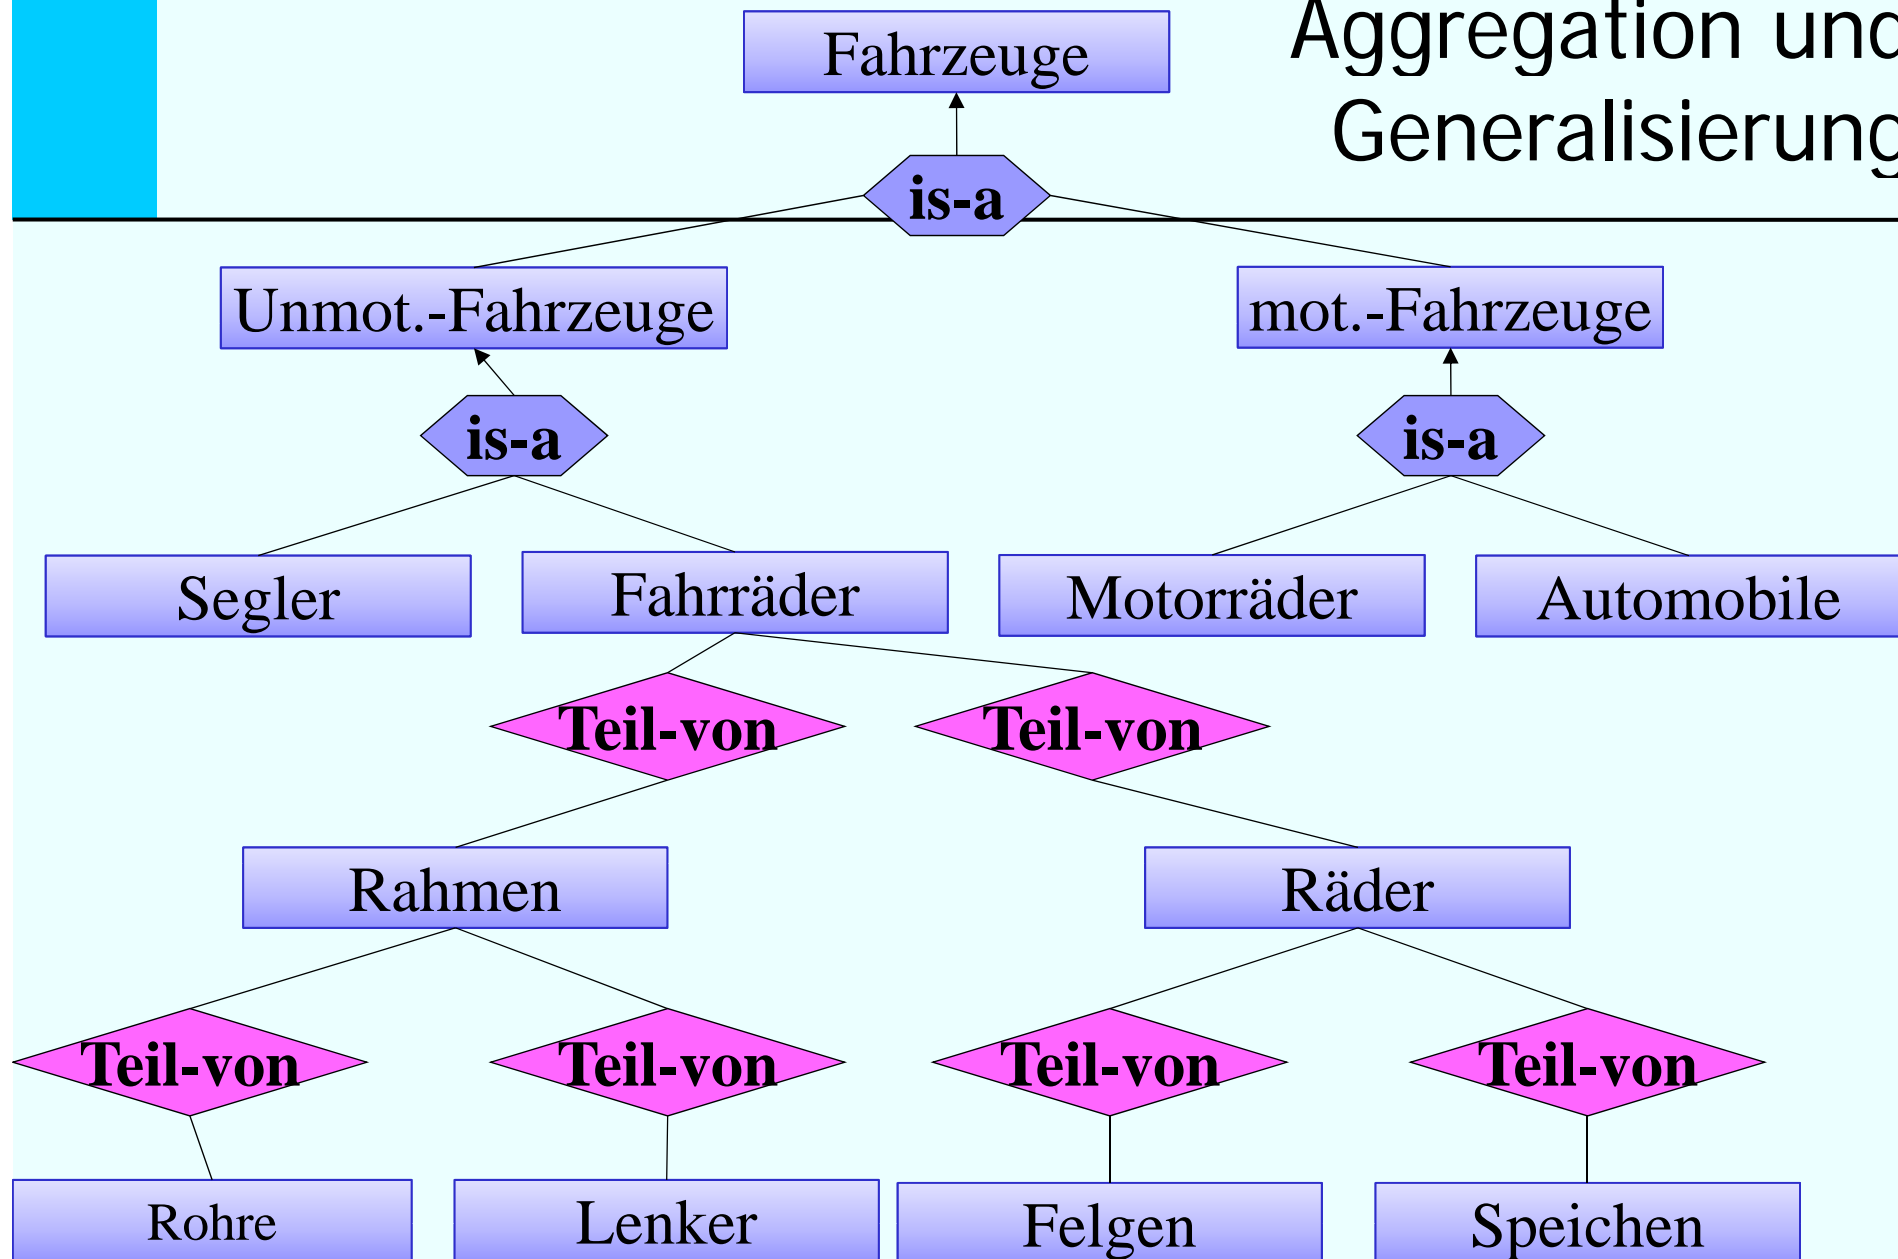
Aggregation und
Generalisierung

Fahrzeuge

is-a

Unmot.-Fahrzeuge

mot.-Fahrzeuge

is-a

is-a

Segler

Fahrräder

Motorräder

Automobile

Teil-von

Teil-von

Rahmen

Räder

Teil-von

Teil-von

Teil-von

Teil-von

Rohre

Lenker

Felgen

Speichen